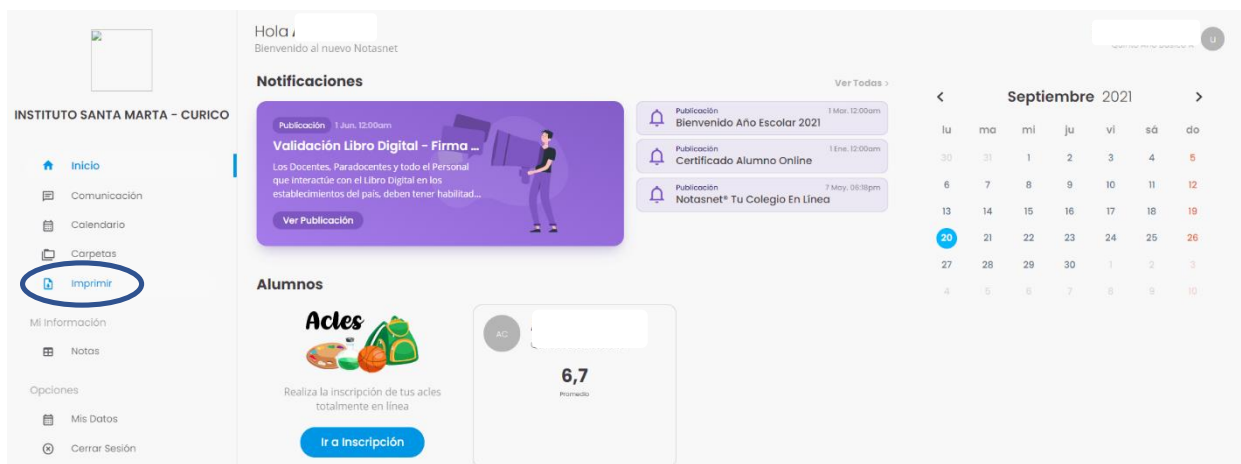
INSTITUTO SANTA MARTA - CURICO

Inicio
Comunicación
Calendario
Carpetas
Imprimir

Mi Información
Notas

Opciones
Mis Datos
Cerrar Sesión

Hola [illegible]
Bienvenido al nuevo Notasnet

Notificaciones
Ver Todas ›

Publicación 1 Jun. 12:00am
Validación Libro Digital - Firma ...
Los Docentes, Paradocentes y todo el Personal que interactúe con el Libro Digital en los establecimientos del país, deben tener habilitad...
Ver Publicación

Publicación 1 Mar. 12:00am
Bienvenido Año Escolar 2021

Publicación 1 Ene. 12:00am
Certificado Alumno Online

Publicación 7 May. 06:18pm
Notasnet® Tu Colegio En Línea

Alumnos

Acles
Realiza la inscripción de tus acles totalmente en línea
Ir a Inscripción

AC
6,7
Promedio

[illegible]
U

‹ Septiembre 2021 ›

| lu | ma | mi | ju | vi | sá | do |
|---|---|---|---|---|---|---|
| 30 | 31 | 1 | 2 | 3 | 4 | 5 |
| 6 | 7 | 8 | 9 | 10 | 11 | 12 |
| 13 | 14 | 15 | 16 | 17 | 18 | 19 |
| 20 | 21 | 22 | 23 | 24 | 25 | 26 |
| 27 | 28 | 29 | 30 | 1 | 2 | 3 |
| 4 | 5 | 6 | 7 | 8 | 9 | 10 |